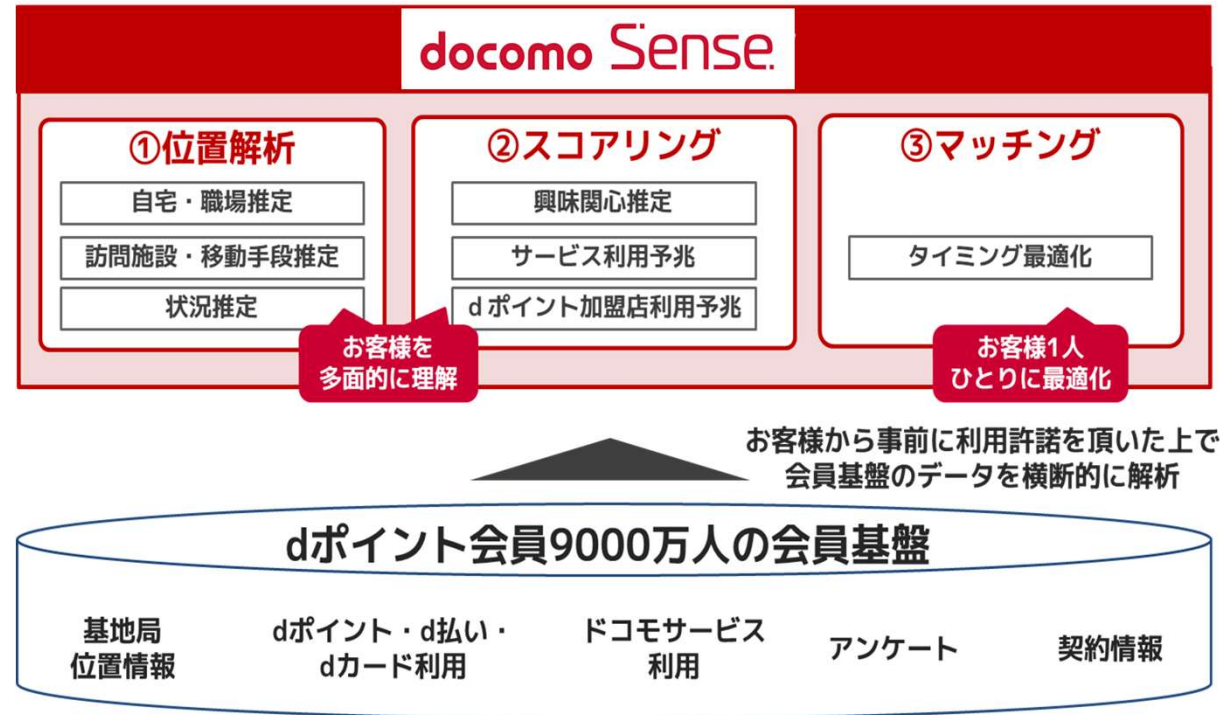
docomo Sense

①位置解析

自宅・職場推定

訪問施設・移動手段推定

状況推定

②スコアリング

興味関心推定

サービス利用予兆

dポイント加盟店利用予兆

③マッチング

タイミング最適化

お客様を
多面的に理解

お客様1人
ひとりに最適化

お客様から事前に利用許諾を頂いた上で
会員基盤のデータを横断的に解析

dポイント会員9000万人の会員基盤

基地局
位置情報

dポイント・d払い・
dカード利用

ドコモサービス
利用

アンケート

契約情報